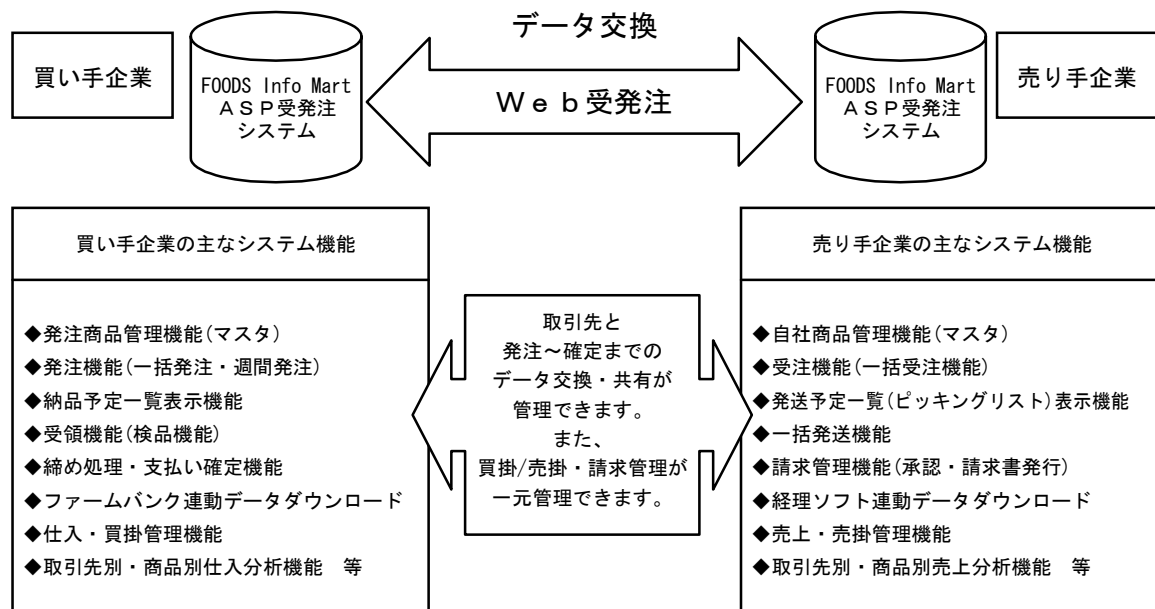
買い手企業

FOODS Info Mart
ＡＳＰ受発注
システム

データ交換

Ｗｅｂ受発注

FOODS Info Mart
ＡＳＰ受発注
システム

売り手企業

買い手企業の主なシステム機能

◆発注商品管理機能(マスタ)
◆発注機能(一括発注・週間発注)
◆納品予定一覧表示機能
◆受領機能(検品機能)
◆締め処理・支払い確定機能
◆ファームバンク連動データダウンロード
◆仕入・買掛管理機能
◆取引先別・商品別仕入分析機能　等

取引先と
発注～確定までの
データ交換・共有が
管理できます。
また、
買掛/売掛・請求管理が
一元管理できます。

売り手企業の主なシステム機能

◆自社商品管理機能(マスタ)
◆受注機能(一括受注機能)
◆発送予定一覧(ピッキングリスト)表示機能
◆一括発送機能
◆請求管理機能(承認・請求書発行)
◆経理ソフト連動データダウンロード
◆売上・売掛管理機能
◆取引先別・商品別売上分析機能　等